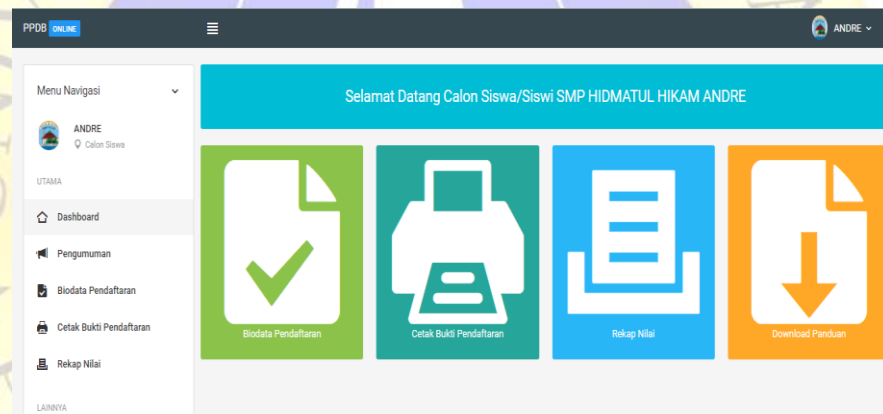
PPDB ONLINE

ANDRE

Menu Navigasi

ANDRE
Calon Siswa

UTAMA

Dashboard

Pengumuman

Biodata Pendaftaran

Cetak Bukti Pendaftaran

Rekap Nilai

LAINNYA

Selamat Datang Calon Siswa/Siswi SMP HIDMATUL HIKAM ANDRE

Biodata Pendaftaran

Cetak Bukti Pendaftaran

Rekap Nilai

Download Panduan